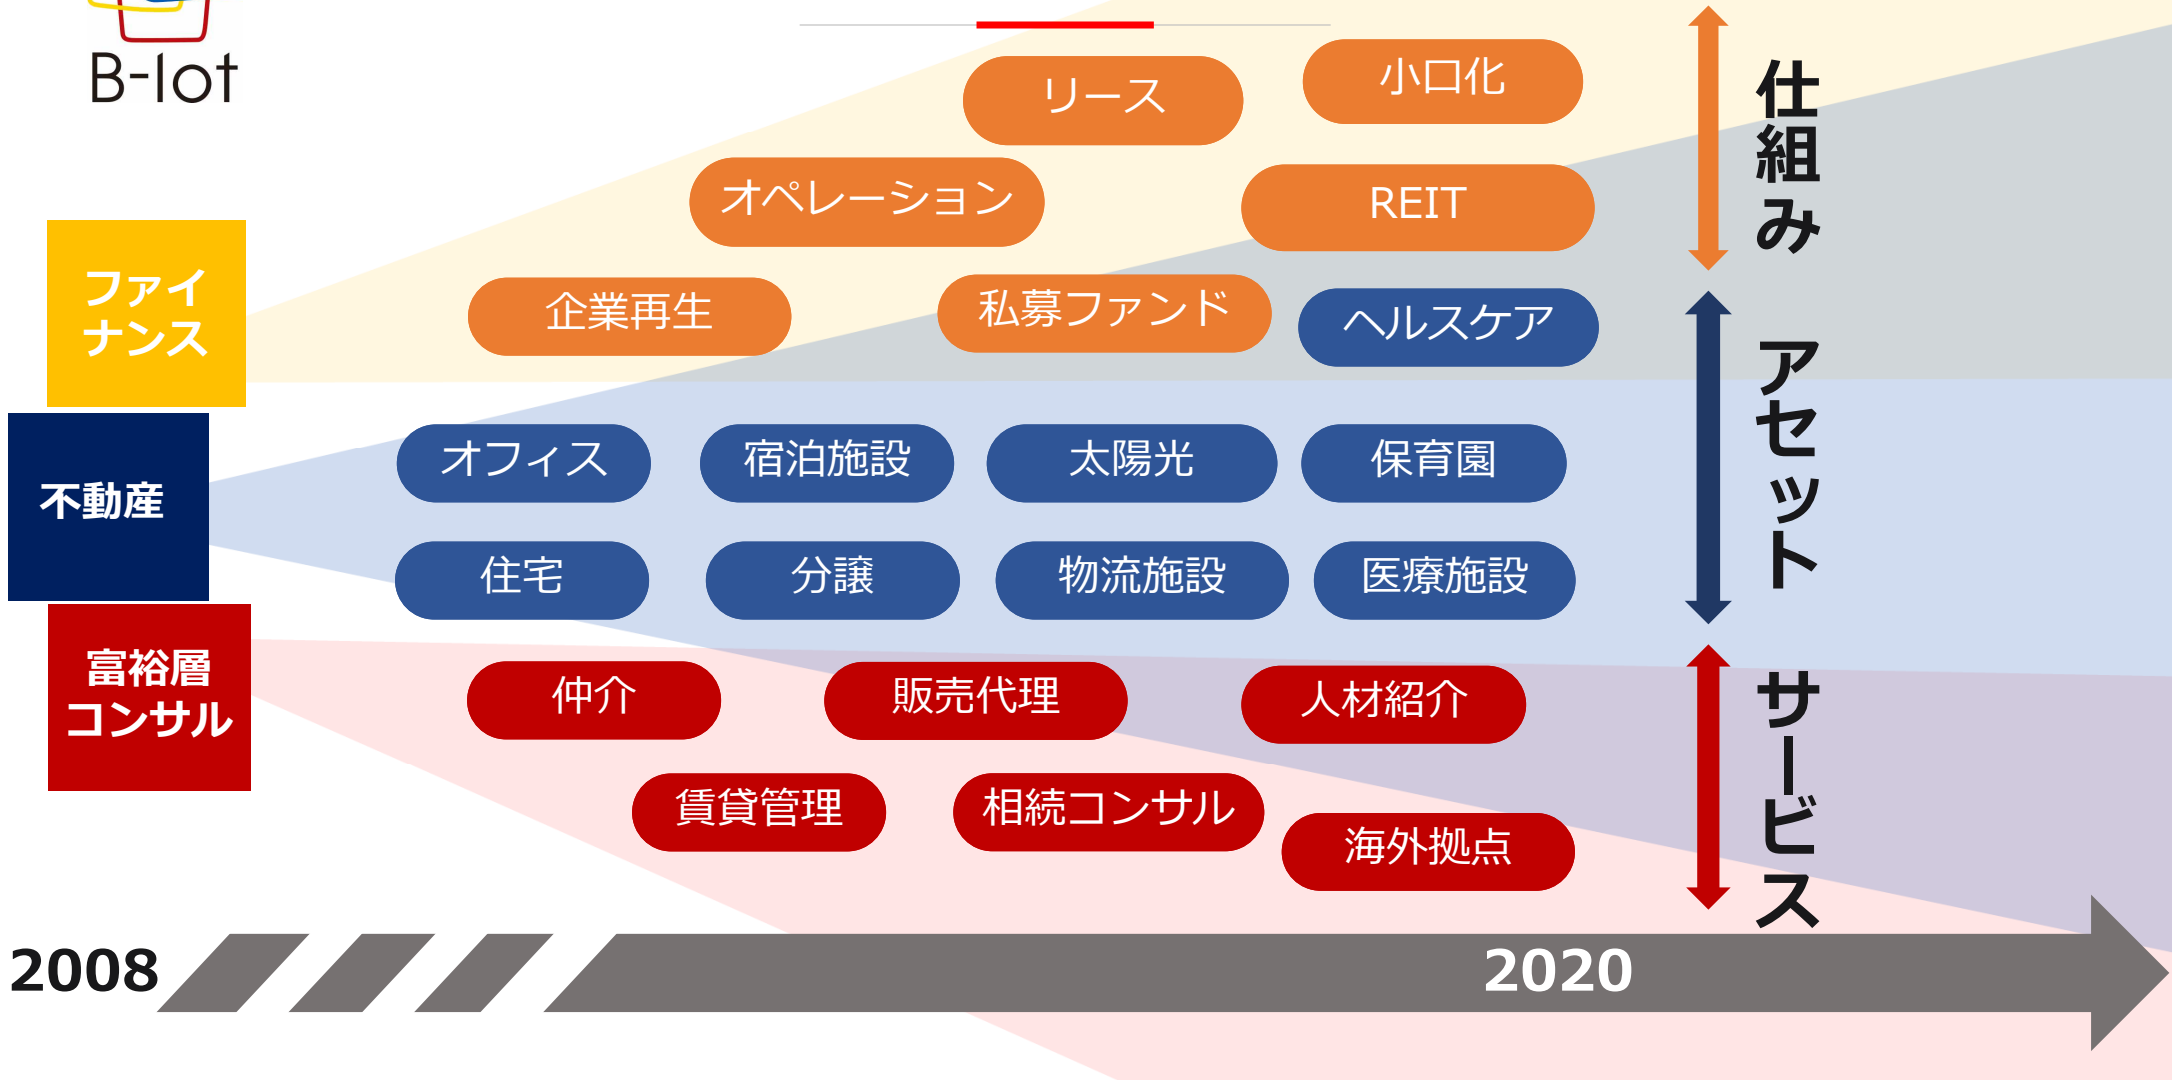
B-lot

ファイナンス

不動産

富裕層コンサル

リース
小口化
オペレーション
REIT
企業再生
私募ファンド
ヘルスケア

オフィス
宿泊施設
太陽光
保育園
住宅
分譲
物流施設
医療施設

仲介
販売代理
人材紹介
賃貸管理
相続コンサル
海外拠点

仕組み

アセット

サービス

2008

2020